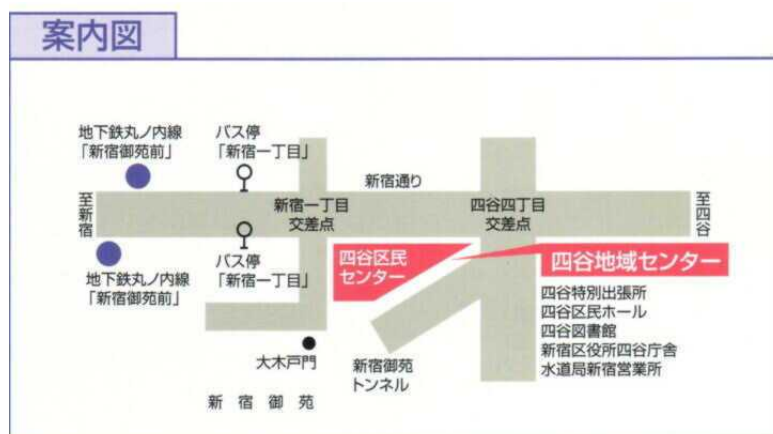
案内図

地下鉄丸ノ内線
「新宿御苑前」

バス停
「新宿一丁目」

新宿通り

至新宿

新宿一丁目
交差点

四谷四丁目
交差点

至四谷

バス停
「新宿一丁目」

地下鉄丸ノ内線
「新宿御苑前」

四谷区民
センター

四谷地域センター

四谷特別出張所
四谷区民ホール
四谷図書館
新宿区役所四谷庁舎
水道局新宿営業所

大木戸門

新宿御苑
トンネル

新宿御苑